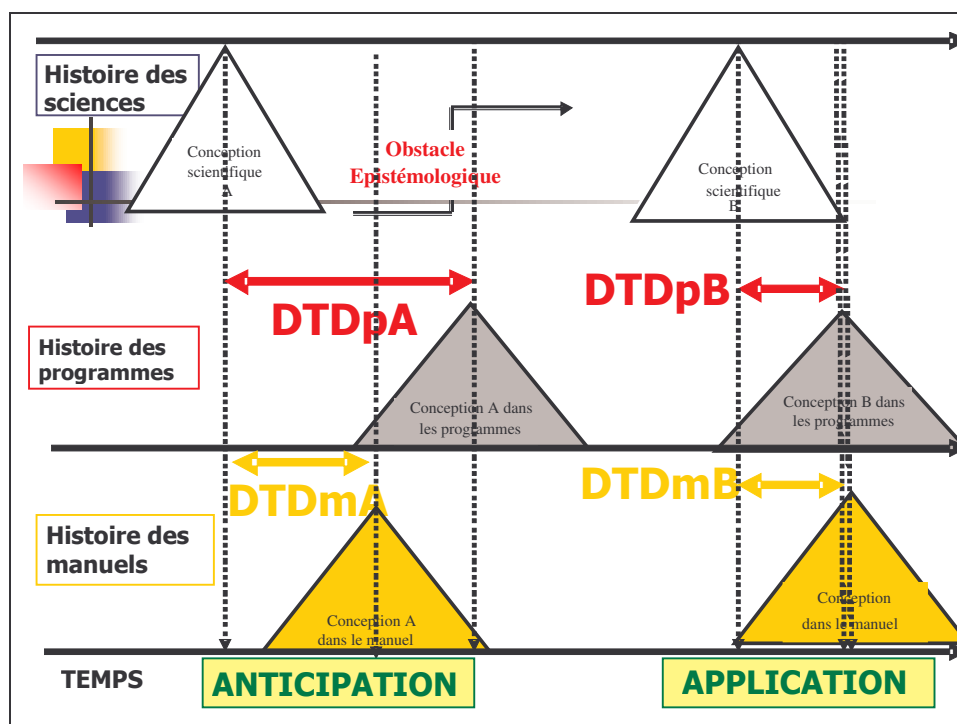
Histoire des sciences

Conception scientifique A

Obstacle Epistémologique

Conception scientifique B

DTDpA

DTDpB

Histoire des programmes

Conception A dans les programmes

Conception B dans les programmes

DTDmA

DTDmB

Histoire des manuels

Conception A dans le manuel

Conception dans le manuel

TEMPS

ANTICIPATION

APPLICATION